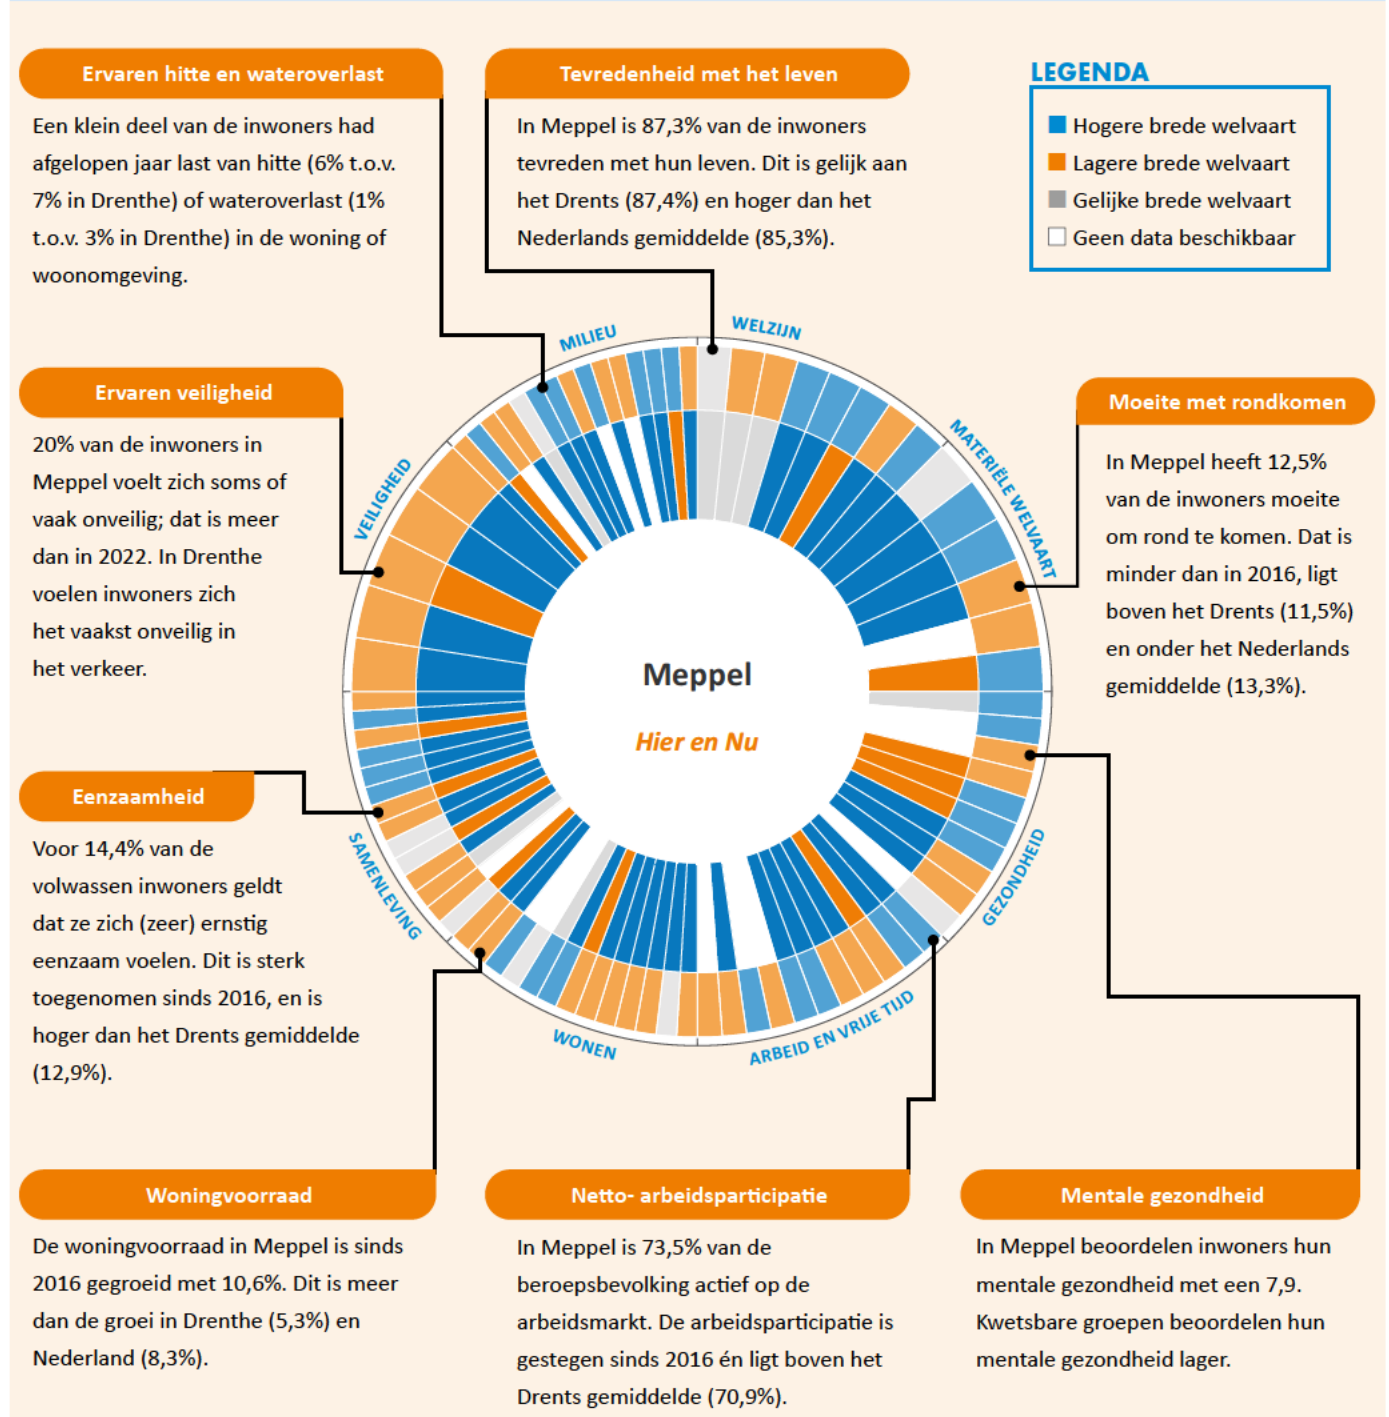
Ervaren hitte en wateroverlast

Een klein deel van de inwoners had afgelopen jaar last van hitte (6% t.o.v. 7% in Drenthe) of wateroverlast (1% t.o.v. 3% in Drenthe) in de woning of woonomgeving.

Tevredenheid met het leven

In Meppel is 87,3% van de inwoners tevreden met hun leven. Dit is gelijk aan het Drents (87,4%) en hoger dan het Nederlands gemiddelde (85,3%).

LEGENDA
Hogere brede welvaart
Lagere brede welvaart
Gelijke brede welvaart
Geen data beschikbaar

Ervaren veiligheid

20% van de inwoners in Meppel voelt zich soms of vaak onveilig; dat is meer dan in 2022. In Drenthe voelen inwoners zich het vaakst onveilig in het verkeer.

Moeite met rondkomen

In Meppel heeft 12,5% van de inwoners moeite om rond te komen. Dat is minder dan in 2016, ligt boven het Drents (11,5%) en onder het Nederlands gemiddelde (13,3%).

MILIEU
WELZIJN
MATERIËLE WELVAART
VEILIGHEID
Meppel
Hier en Nu
GEZONDHEID
SAMENLEVING
WONEN
ARBEID EN VRIJE TIJD

Eenzaamheid

Voor 14,4% van de volwassen inwoners geldt dat ze zich (zeer) ernstig eenzaam voelen. Dit is sterk toegenomen sinds 2016, en is hoger dan het Drents gemiddelde (12,9%).

Woningvoorraad

De woningvoorraad in Meppel is sinds 2016 gegroeid met 10,6%. Dit is meer dan de groei in Drenthe (5,3%) en Nederland (8,3%).

Netto- arbeidsparticipatie

In Meppel is 73,5% van de beroepsbevolking actief op de arbeidsmarkt. De arbeidsparticipatie is gestegen sinds 2016 én ligt boven het Drents gemiddelde (70,9%).

Mentale gezondheid

In Meppel beoordelen inwoners hun mentale gezondheid met een 7,9. Kwetsbare groepen beoordelen hun mentale gezondheid lager.